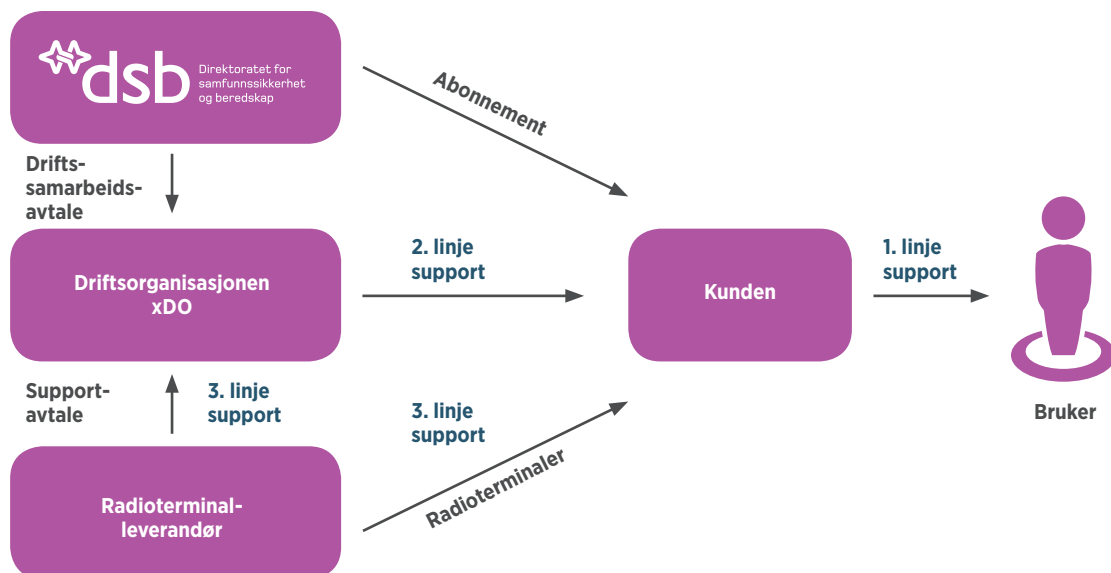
dsb Direktoratet for samfunnssikkerhet og beredskap

Abonnement

Drifts-samarbeids-avtale

Driftsorganisasjonen xDO

2. linje support

Kunden

1. linje support

Bruker

Support-avtale

3. linje support

3. linje support

Radioterminaler

Radioterminal-leverandør